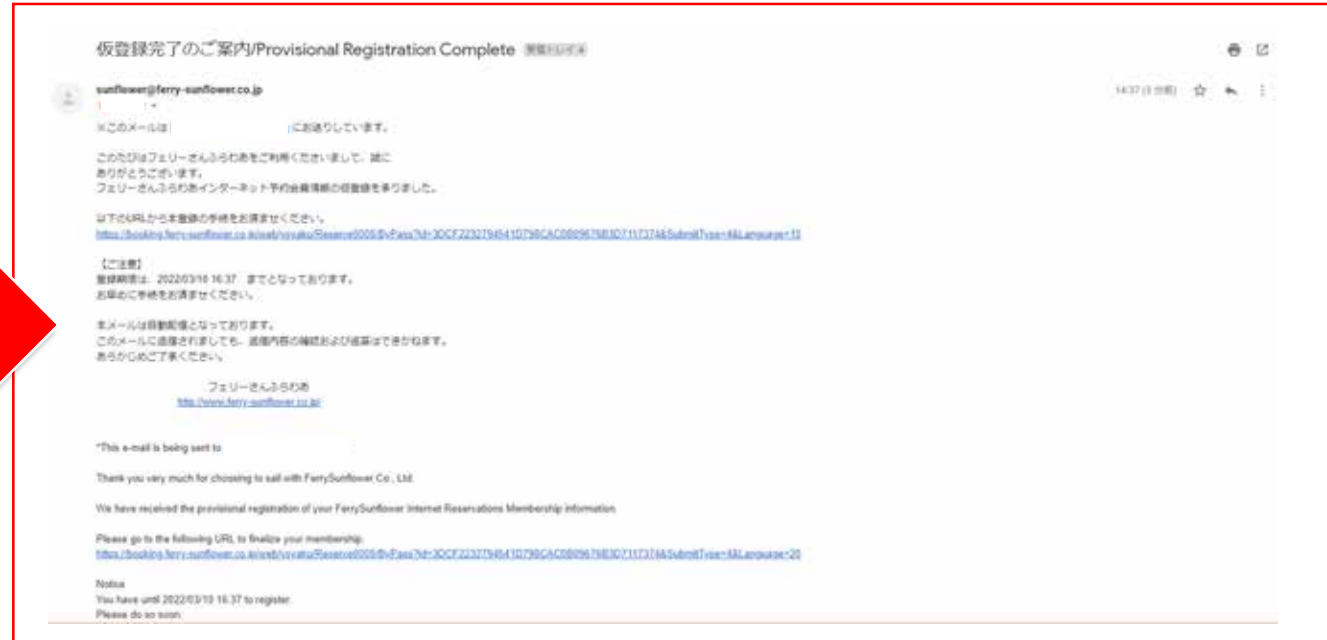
仮登録完了のご案内/Provisional Registration Complete 受信トレイ ×

sunflower@ferry-sunflower.co.jp

14:37 (3 分前)

※このメールは　　　　　　　　にお送りしています。

このたびはフェリーさんふらわあをご利用くださいまして、誠に
ありがとうございます。
フェリーさんふらわあインターネット予約会員情報の仮登録を承りました。

以下のURLから本登録の手続をお済ませください。
https://booking.ferry-sunflower.co.jp/web/yoyaku/Reserve0005/ByPass?id=3DCF2232794541D79ICAC08096768307117374&SubmitType=4&Language=10

【ご注意】
登録期限は、2022/03/10 16:37　までとなっております。
お早めに手続をお済ませください。

本メールは自動配信となっております。
このメールに返信されましても、返信内容の確認および返答はできかねます。
あらかじめご了承ください。

フェリーさんふらわあ
http://www.ferry-sunflower.co.jp/

*This e-mail is being sent to

Thank you very much for choosing to sail with FerrySunflower Co., Ltd.

We have received the provisional registration of your FerrySunflower Internet Reservations Membership information.

Please go to the following URL to finalize your membership.
https://booking.ferry-sunflower.co.jp/web/yoyaku/Reserve0005/ByPass?id=3DCF2232794541D79ICAC08096768307117374&SubmitType=4&Language=20

Notice
You have until 2022/03/10 16:37 to register.
Please do so soon.